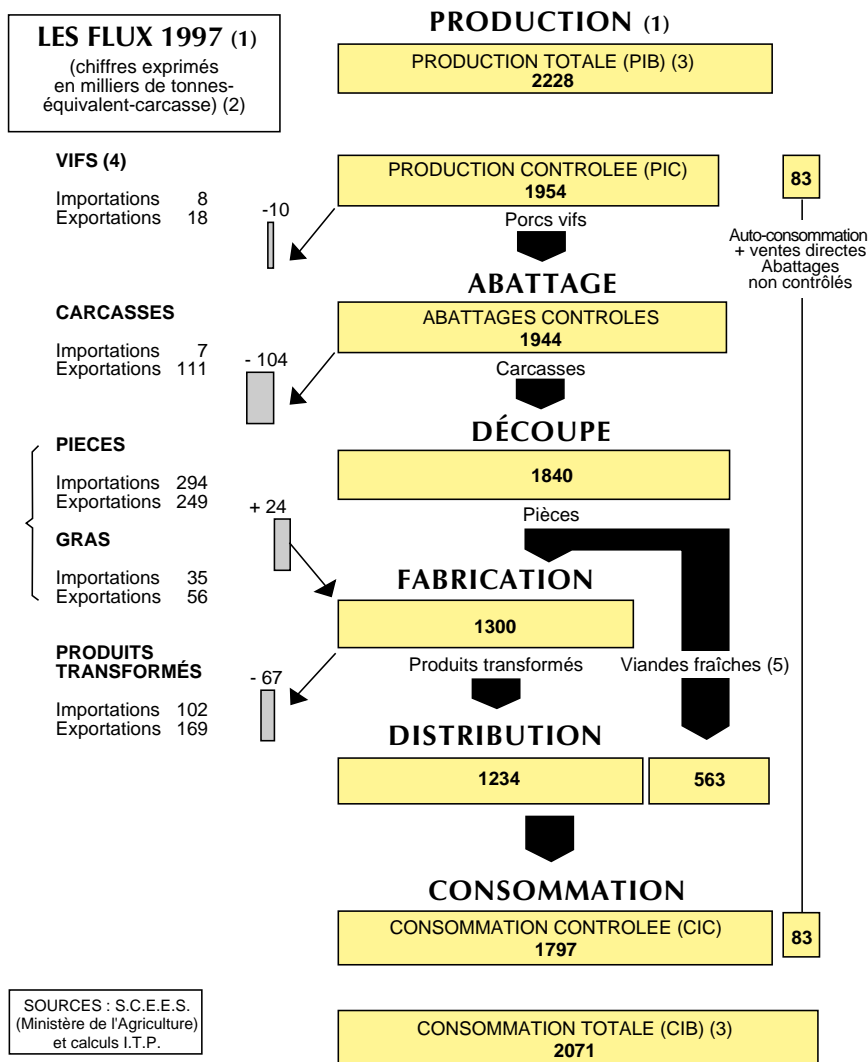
LES FLUX 1997 (1)

(chiffres exprimés en milliers de tonnes-équivalent-carcasse) (2)

PRODUCTION (1)

PRODUCTION TOTALE (PIB) (3)
2228

VIFS (4)

Importations 8
Exportations 18

-10

PRODUCTION CONTROLEE (PIC)
1954

83

Porcs vifs

Auto-consommation + ventes directes Abattages non contrôlés

ABATTAGE

CARCASSES

Importations 7
Exportations 111

- 104

ABATTAGES CONTROLES
1944

Carcasses

DÉCOUPE

PIECES

Importations 294
Exportations 249

1840

+ 24

Pièces

GRAS

Importations 35
Exportations 56

FABRICATION

1300

PRODUITS TRANSFORMÉS

Importations 102
Exportations 169

- 67

Produits transformés

Viandes fraîches (5)

DISTRIBUTION

1234

563

CONSOMMATION

CONSOMMATION CONTROLEE (CIC)
1797

83

SOURCES : S.C.E.E.S. (Ministère de l'Agriculture) et calculs I.T.P.

CONSOMMATION TOTALE (CIB) (3)
2071